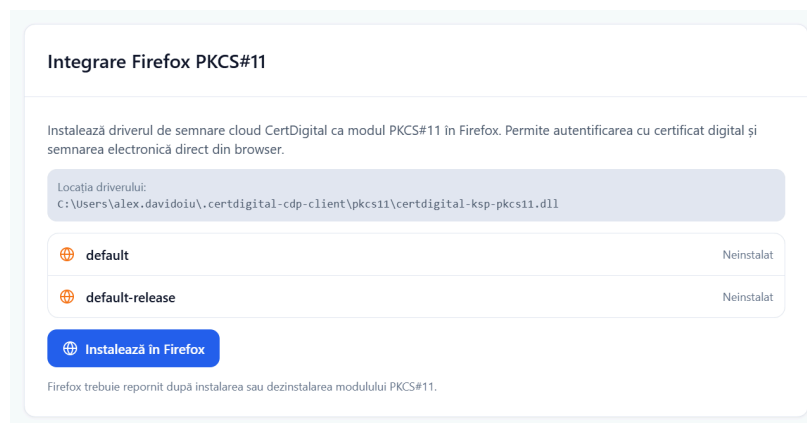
Integrare Firefox PKCS#11

Instalează driverul de semnare cloud CertDigital ca modul PKCS#11 în Firefox. Permite autentificarea cu certificat digital și semnarea electronică direct din browser.

Locația driverului:
C:\Users\alex.davidoiu\.certdigital-cdp-client\pkcs11\certdigital-ksp-pkcs11.dll

default
Neinstalat

default-release
Neinstalat

Instalează în Firefox

Firefox trebuie repornit după instalarea sau dezinstalarea modulului PKCS#11.